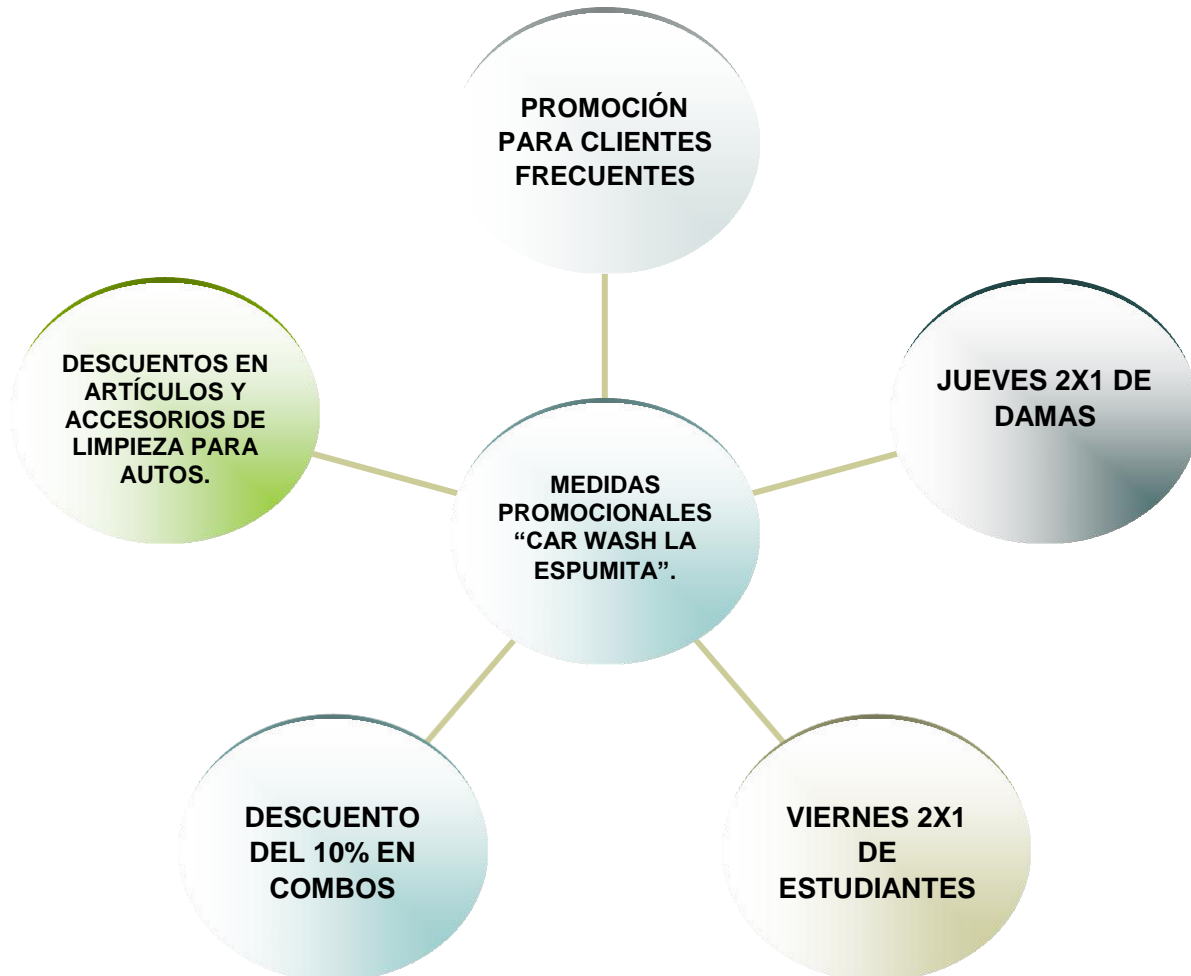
PROMOCIÓN PARA CLIENTES FRECUENTES

DESCUENTOS EN ARTÍCULOS Y ACCESORIOS DE LIMPIEZA PARA AUTOS.

JUEVES 2X1 DE DAMAS

MEDIDAS PROMOCIONALES "CAR WASH LA ESPUMITA".

DESCUENTO DEL 10% EN COMBOS

VIERNES 2X1 DE ESTUDIANTES